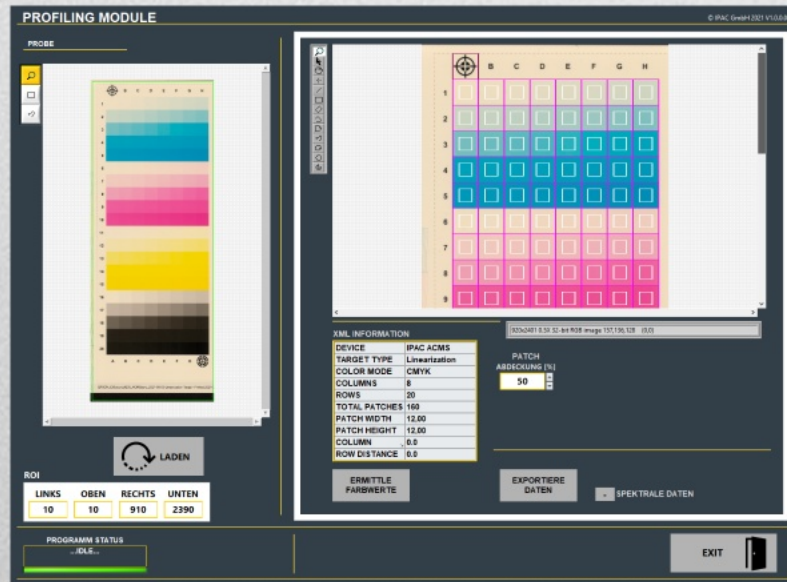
PROFILING MODULE

© IPAC GmbH 2021 V1.0.0.0

PROBE

LADEN

ROI

| LINKS | OBEN | RECHTS | UNTEN |
|---|---|---|---|
| 10 | 10 | 910 | 2390 |

A B C D E F G H

1
2
3
4
5
6
7
8
9

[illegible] (0,0)

XML INFORMATION

| DEVICE | IPAC ACMS |
|---|---|
| TARGET TYPE | Linearization |
| COLOR MODE | CMYK |
| COLUMNS | 8 |
| ROWS | 20 |
| TOTAL PATCHES | 160 |
| PATCH WIDTH | 12,00 |
| PATCH HEIGHT | 12,00 |
| COLUMN | 0.0 |
| ROW DISTANCE | 0.0 |

PATCH
ABDECKUNG [%]
50

ERMITTLE FARBWERTE

EXPORTIERE DATEN

SPEKTRALE DATEN

PROGRAMM STATUS
...IDLE...

EXIT